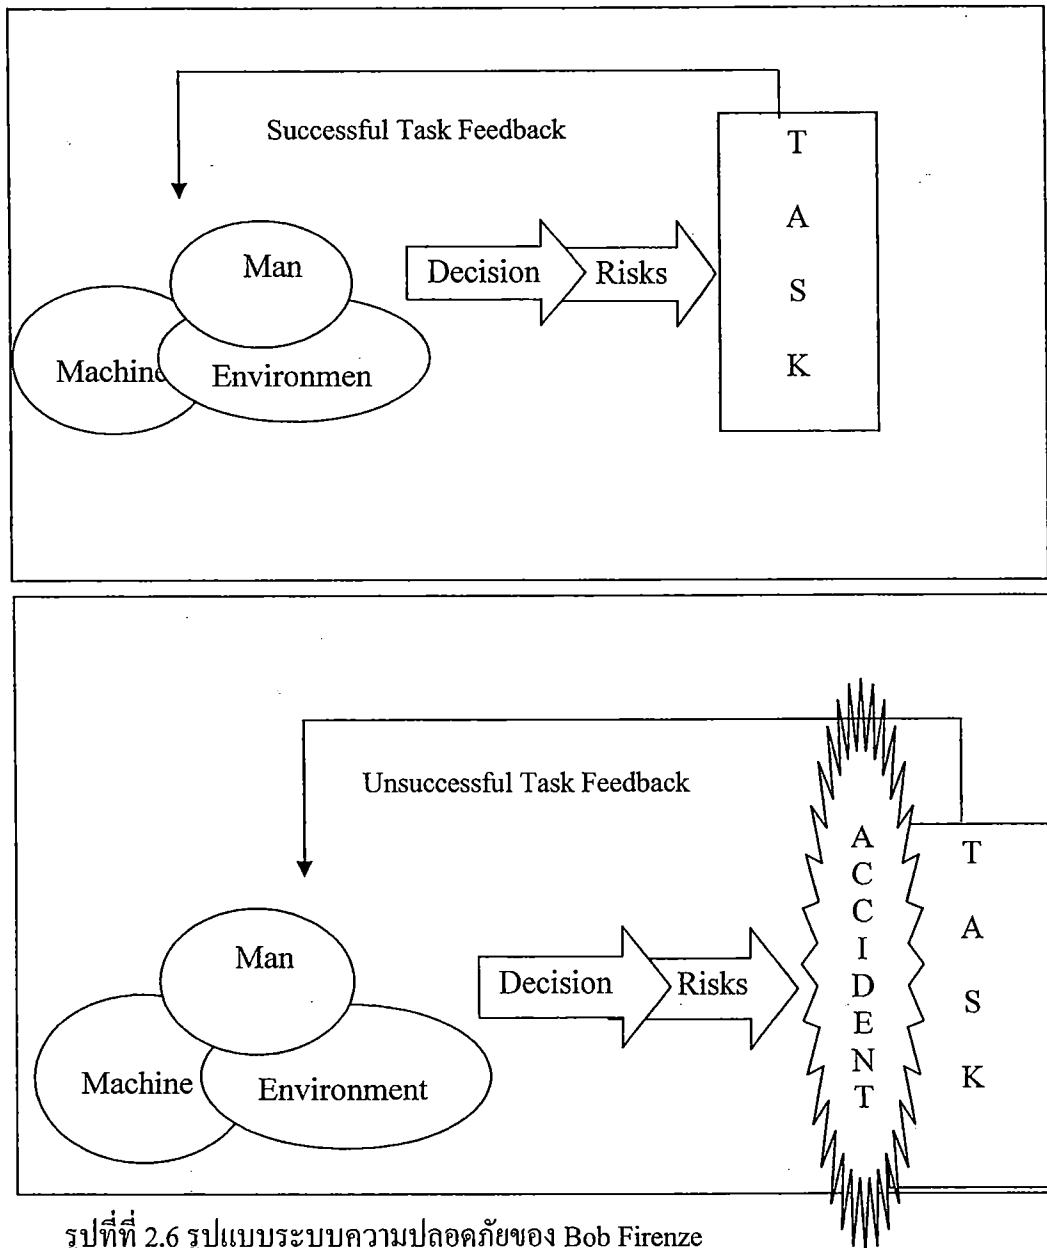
Successful Task Feedback

Man

Machine

Environmen

Decision

Risks

T
A
S
K

Unsuccessful Task Feedback

Man

Machine

Environment

Decision

Risks

A
C
C
I
D
E
N
T

T
A
S
K

รูปที่ที่ 2.6 รูปแบบระบบความปลอดภัยของ Bob Firenze